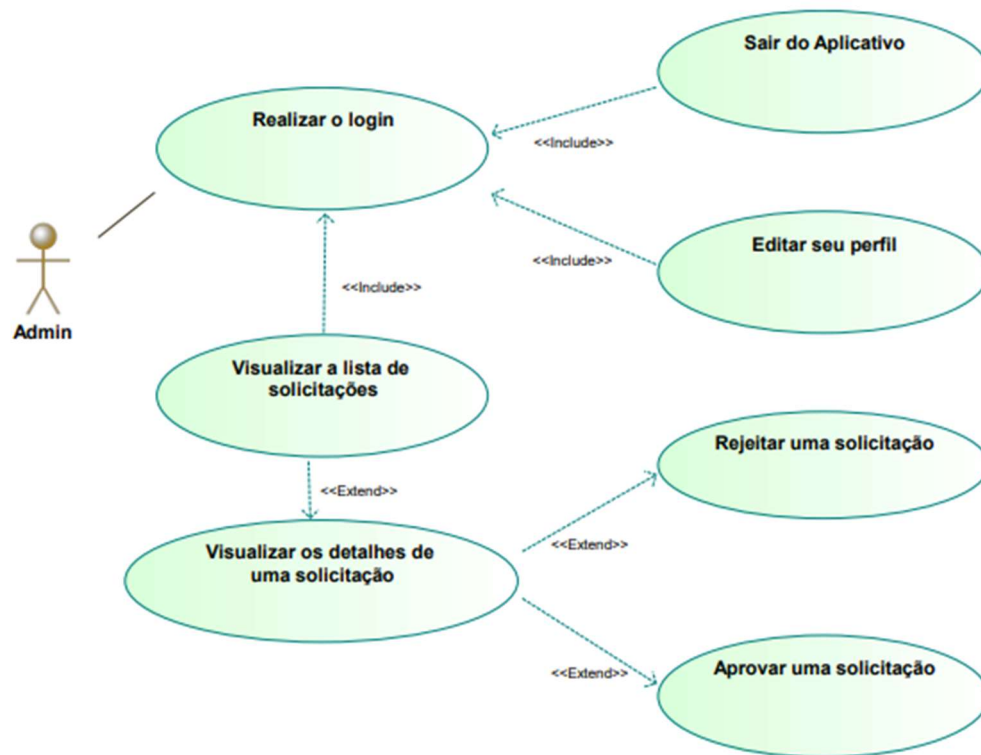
Sair do Aplicativo

Realizar o login

<<Include>>

<<Include>>

Editar seu perfil

<<Include>>

Admin

Visualizar a lista de solicitações

<<Extend>>

Rejeitar uma solicitação

Visualizar os detalhes de uma solicitação

<<Extend>>

<<Extend>>

Aprovar uma solicitação